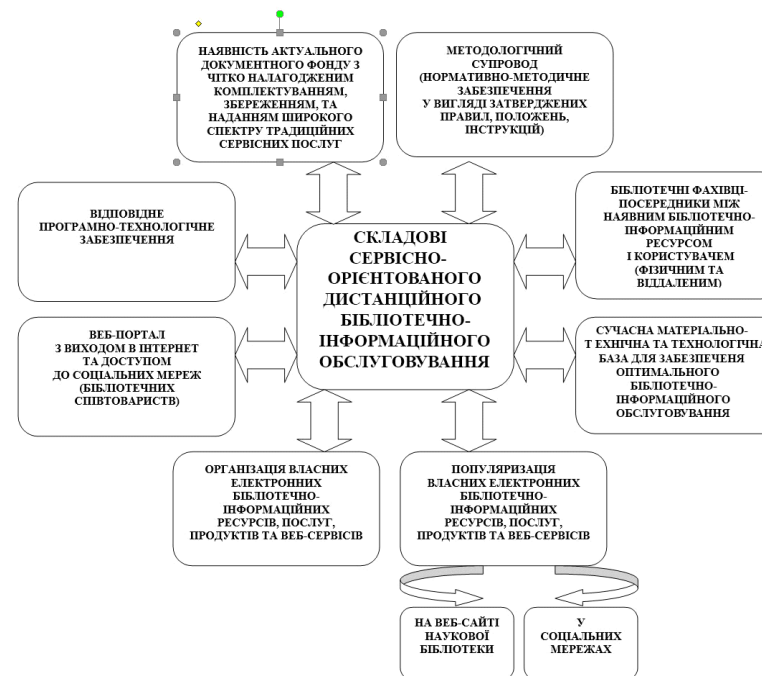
НАЯВНІСТЬ АКТУАЛЬНОГО ДОКУМЕНТНОГО ФОНДУ З ЧІТКО НАЛАГОДЖЕНИМ КОМПЛЕКТУВАННЯМ, ЗБЕРЕЖЕННЯМ, ТА НАДАННЯМ ШИРОКОГО СПЕКТРУ ТРАДИЦІЙНИХ СЕРВІСНИХ ПОСЛУГ

МЕТОДОЛОГІЧНИЙ СУПРОВОД (НОРМАТИВНО-МЕТОДИЧНЕ ЗАБЕЗПЕЧЕННЯ У ВИГЛЯДІ ЗАТВЕРДЖЕНИХ ПРАВИЛ, ПОЛОЖЕНЬ, ІНСТРУКЦІЙ)

ВІДПОВІДНЕ ПРОГРАМНО-ТЕХНОЛОГІЧНЕ ЗАБЕЗПЕЧЕННЯ

СКЛАДОВІ СЕРВІСНО-ОРІЄНТОВАНОГО ДИСТАНЦІЙНОГО БІБЛІОТЕЧНО-ІНФОРМАЦІЙНОГО ОБСЛУГОВУВАННЯ

БІБЛІОТЕЧНІ ФАХІВЦІ-ПОСЕРЕДНИКИ МІЖ НАЯВНИМ БІБЛІОТЕЧНО-ІНФОРМАЦІЙНИМ РЕСУРСОМ І КОРИСТУВАЧЕМ (ФІЗИЧНИМ ТА ВІДДАЛЕНИМ)

ВЕБ-ПОРТАЛ З ВИХОДОМ В ІНТЕРНЕТ ТА ДОСТУПОМ ДО СОЦІАЛЬНИХ МЕРЕЖ (БІБЛІОТЕЧНИХ СПІВТОВАРИСТВ)

СУЧАСНА МАТЕРІАЛЬНО-Т ЕХНІЧНА ТА ТЕХНОЛОГІЧНА БАЗА ДЛЯ ЗАБЕЗПЕЧЕНЯ ОПТИМАЛЬНОГО БІБЛІОТЕЧНО-ІНФОРМАЦІЙНОГО ОБСЛУГОВУВАННЯ

ОРГАНІЗАЦІЯ ВЛАСНИХ ЕЛЕКТРОННИХ БІБЛІОТЕЧНО-ІНФОРМАЦІЙНИХ РЕСУРСІВ, ПОСЛУГ, ПРОДУКТІВ ТА ВЕБ-СЕРВІСІВ

ПОПУЛЯРИЗАЦІЯ ВЛАСНИХ ЕЛЕКТРОННИХ БІБЛІОТЕЧНО-ІНФОРМАЦІЙНИХ РЕСУРСІВ, ПОСЛУГ, ПРОДУКТІВ ТА ВЕБ-СЕРВІСІВ

НА ВЕБ-САЙТІ НАУКОВОЇ БІБЛІОТЕКИ

У СОЦІАЛЬНИХ МЕРЕЖАХ